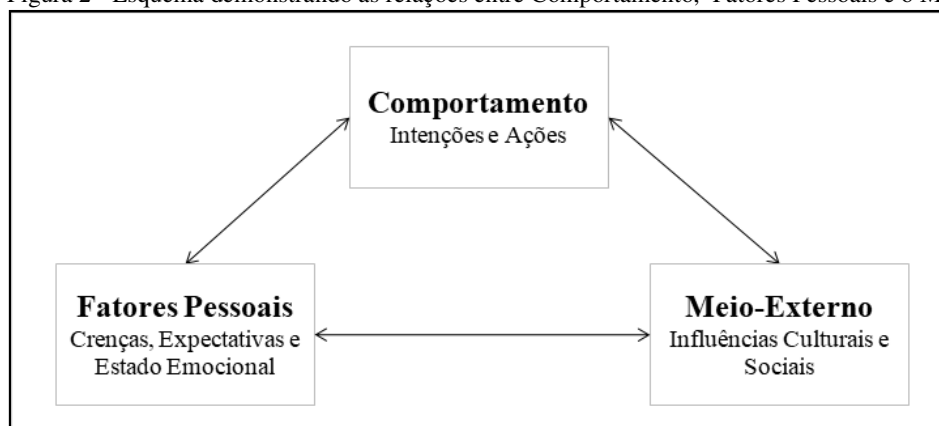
Figura 2 - Esquema demonstrando as relações entre Comportamento, Fatores Pessoais e o M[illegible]

Comportamento
Intenções e Ações

Fatores Pessoais
Crenças, Expectativas e Estado Emocional

Meio-Externo
Influências Culturais e Sociais